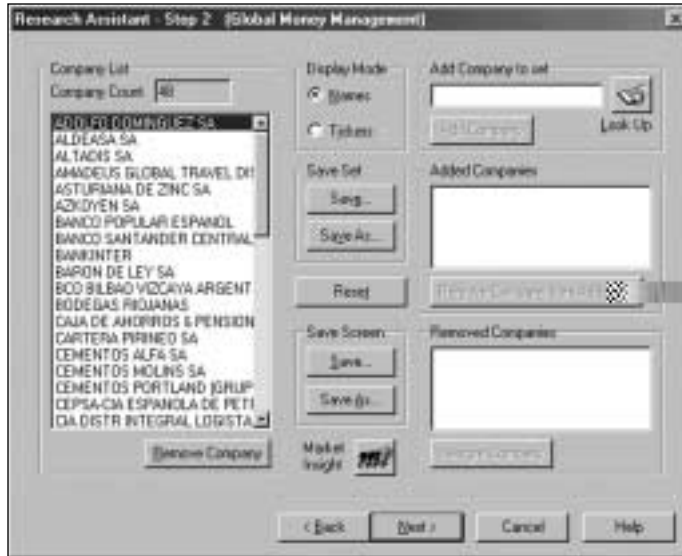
Research Assistant - Step 2 (Global Money Management)

Company List
Company Count 48

ADOLFO DOMINGUEZ SA
ALDEASA SA
ALTADIS SA
AMADEUS GLOBAL TRAVEL DI
ASTURIANA DE ZINC SA
AZKOYEN SA
BANCO POPULAR ESPANOL
BANCO SANTANDER CENTRAL
BANKINTER
BARON DE LEY SA
BCO BILBAO VIZCAYA ARGENT
BODEGAS RIOJANAS
CAJA DE AHORROS & PENSION
CARTERA PIRINEO SA
CEMENTOS ALFA SA
CEMENTOS MOLINS SA
CEMENTOS PORTLAND (GRUP
CEPSA-CIA ESPANOLA DE PETI
CIA DISTR INTEGRAL LOGISTA

Remove Company

Display Mode
Names
Tickers

Save Set
Save...
Save As...

Reset

Save Screen
Save...
Save As...

Market Insight

Add Company to set
Add Company
Look Up

Added Companies

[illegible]

Removed Companies

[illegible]

< Back
Next >
Cancel
Help